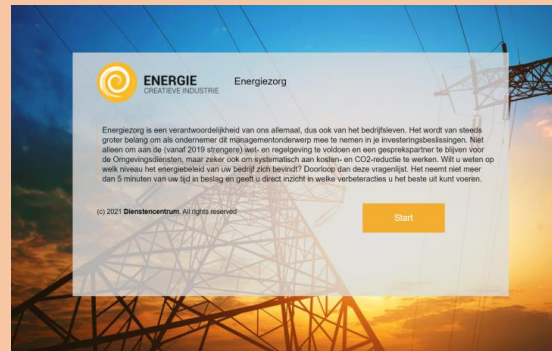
ENERGIE
CREATIEVE INDUSTRIE

Energiezorg

Energiezorg is een verantwoordelijkheid van ons allemaal, dus ook van het bedrijfsleven. Het wordt van steeds groter belang om als ondernemer dit managementonderwerp mee te nemen in je investeringsbeslissingen. Niet alleen om aan de (vanaf 2019 strengere) wet- en regelgeving te voldoen en een gesprekspartner te blijven voor de Omgevingsdiensten, maar zeker ook om systematisch aan kosten- en CO2-reductie te werken. Wilt u weten op welk niveau het energiebeleid van uw bedrijf zich bevindt? Doorloop dan deze vragenlijst. Het neemt niet meer dan 5 minuten van uw tijd in beslag en geeft u direct inzicht in welke verbeteracties u het beste uit kunt voeren.

(c) 2021 Dienstencentrum. All rights reserved

Start